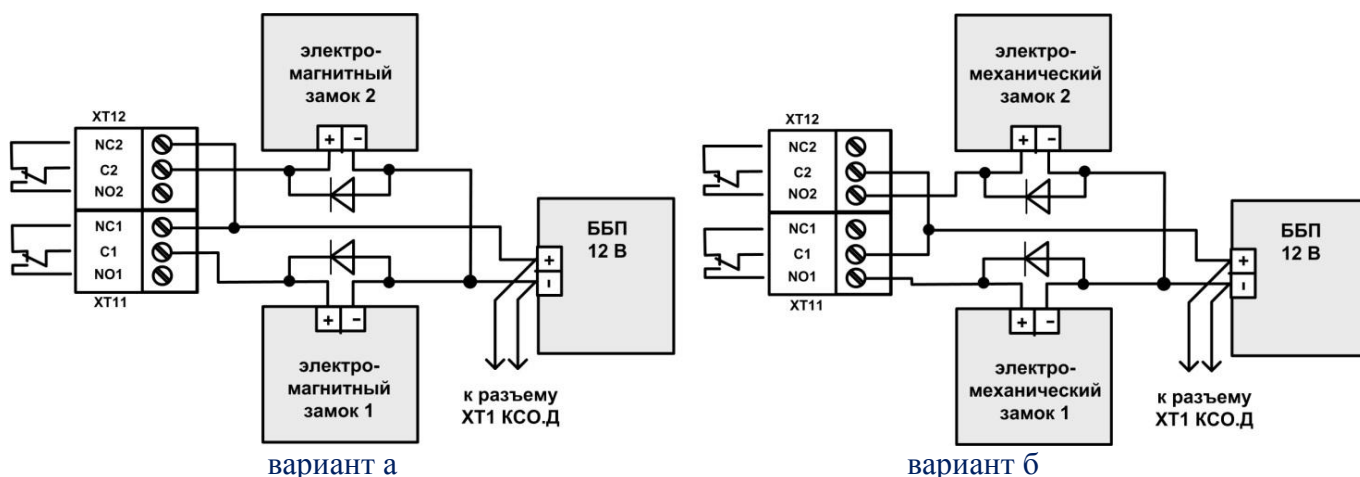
электро-магнитный замок 2

+ -

XT12

NC2
C2
NO2

NC1
C1
NO1

XT11

ББП
12 В

+
-

+ -

электро-магнитный замок 1

к разъему
XT1 КСО.Д

вариант а

электро-механический замок 2

+ -

XT12

NC2
C2
NO2

NC1
C1
NO1

XT11

ББП
12 В

+
-

+ -

электро-механический замок 1

к разъему
XT1 КСО.Д

вариант б